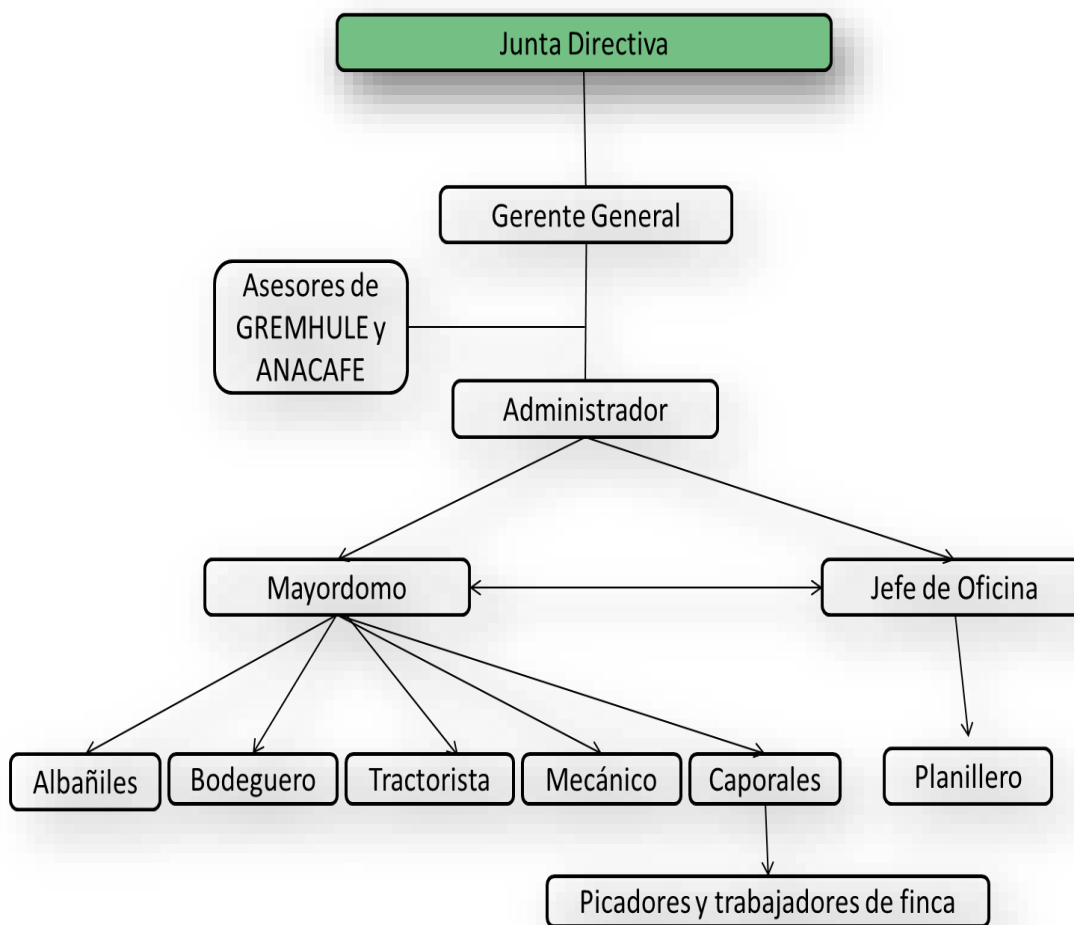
Junta Directiva

Gerente General

Asesores de GREMHULE y ANACAFE

Administrador

Mayordomo

Jefe de Oficina

Albañiles

Bodeguero

Tractorista

Mecánico

Caporales

Planillero

Picadores y trabajadores de finca